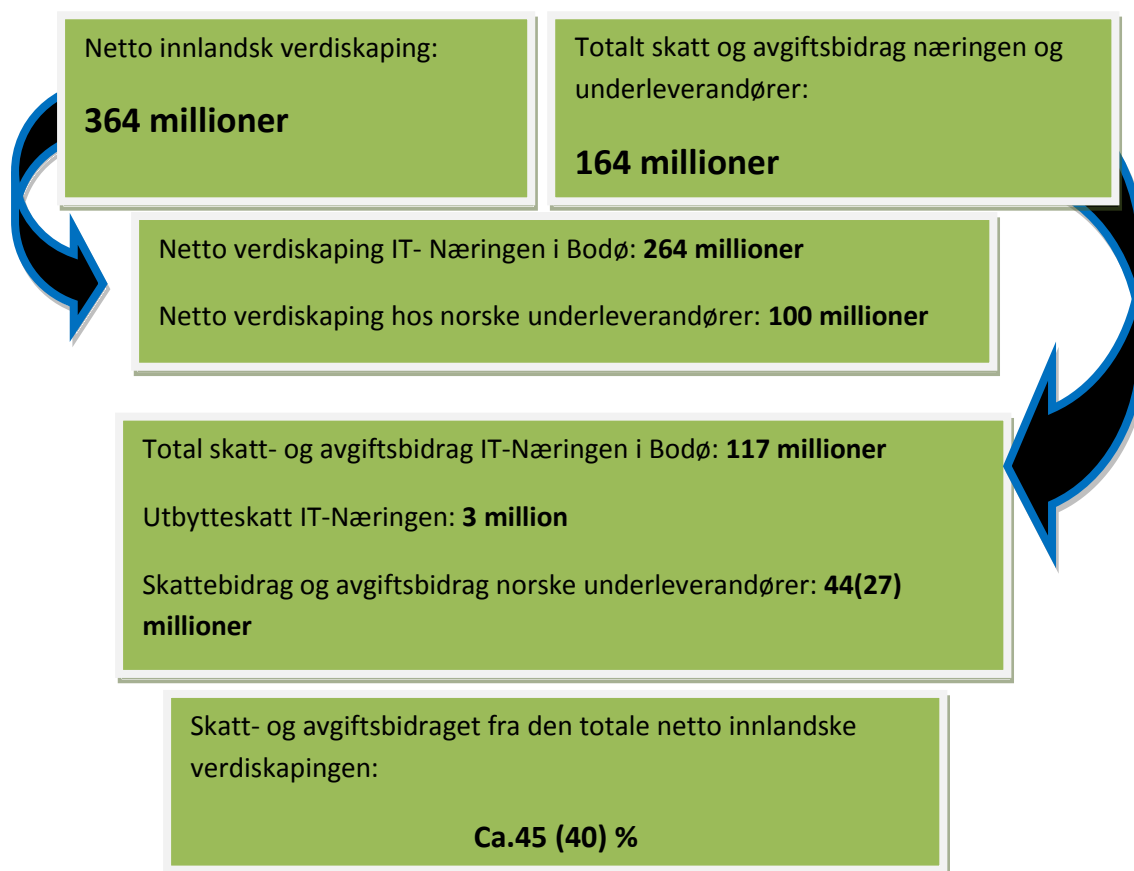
Netto innlandsk verdiskaping:

**364 millioner**

Totalt skatt og avgiftsbidrag næringen og underleverandører:

**164 millioner**

Netto verdiskaping IT- Næringen i Bodø: **264 millioner**

Netto verdiskaping hos norske underleverandører: **100 millioner**

Total skatt- og avgiftsbidrag IT-Næringen i Bodø: **117 millioner**

Utbytteskatt IT-Næringen: **3 million**

Skattebidrag og avgiftsbidrag norske underleverandører: **44(27) millioner**

Skatt- og avgiftsbidraget fra den totale netto innlandske verdiskapingen:

**Ca.45 (40) %**